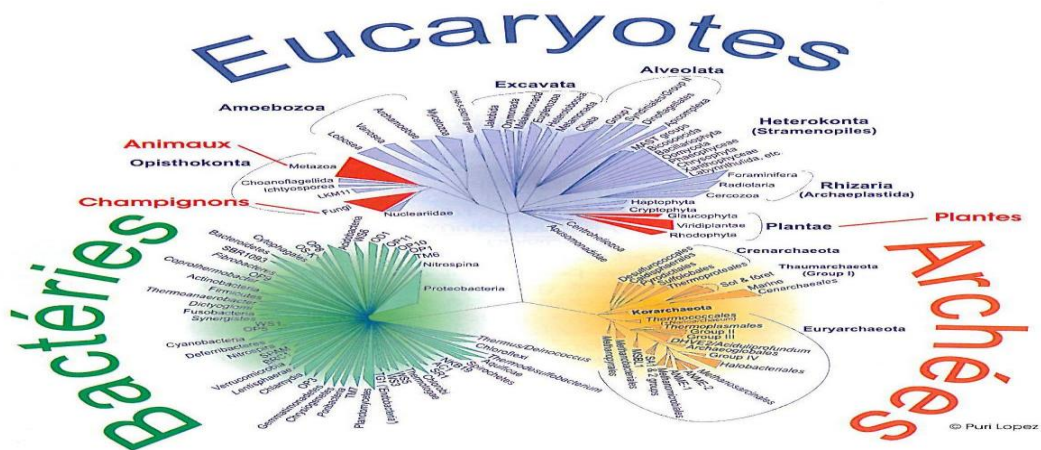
Eucaryotes

Excavata
Alveolata
Amoebozoa
Heterokonta (Stramenopiles)
Animaux
Opisthokonta
Metazoa
Choanoflagellida
Ichtyosporea
LKM11
Fungi
Nucleariidae
Champignons
Foraminifera
Radiolaria
Cercozoa
Rhizaria (Archaeplastida)
Haptophyta
Cryptophyta
Glaucophyta
Viridiplantae
Rhodophyta
Plantae
Plantes
Lobosea
Vanellidae
Acanthamoebidae
Entamoebidae
Diplomonadida
Euglenozoa
Heterolobosea
Parabasalidea
Ciliata
Apicomplexa
Dinoflagellata
Bacillariophyta
Oomycetes
Phaeophyceae
Chrysophyceae
Labyrinthulida, etc
Centroheliozoa
Apusomonadidae

Crenarchaeota
Thaumarchaeota (Group I)
Sol & forêt
Marine
Cenarchaeales
Korarchaeota
Thermococcales
Thermoplasmales
Group III
Group II
DHVE2
Aciduliprofundum
Archaeoglobales
Group IV
Halobacteriales
Methanosarcinales
Euryarchaeota
Desulfurococcales
Sulfolobales
Thermoproteales
Methanopyrales
Methanobacteriales
Methanococcales
MSBL1
SAGMEG
ANME-1
ANME-2
Methanomicrobiales

Bactéries
Archées

Bacteroidetes
Chlorobi
OP8
OS-K
SBR1093
Fibrobacteres
Coprothermobacter
Actinobacteria
OP3
Firmicutes
Thermoanaerobacter
Dictyoglomi
Fusobacteria
Synergistes
Cyanobacteria
Deferribacteres
Nitrospira
Verrucomicrobia
Lentisphaerae
Chlamydiae
Gemmatimonadetes
Planctomycetes
OP11
OP10
OP1
TM6
Nitrospina
Proteobacteria
Thermus/Deinococcus
Chloroflexi
Thermodesulfobacterium
Aquificae
Thermotogae
TG1 (Endomicrobia)
WS1
WS3
Caldiserica

© Puri Lopez